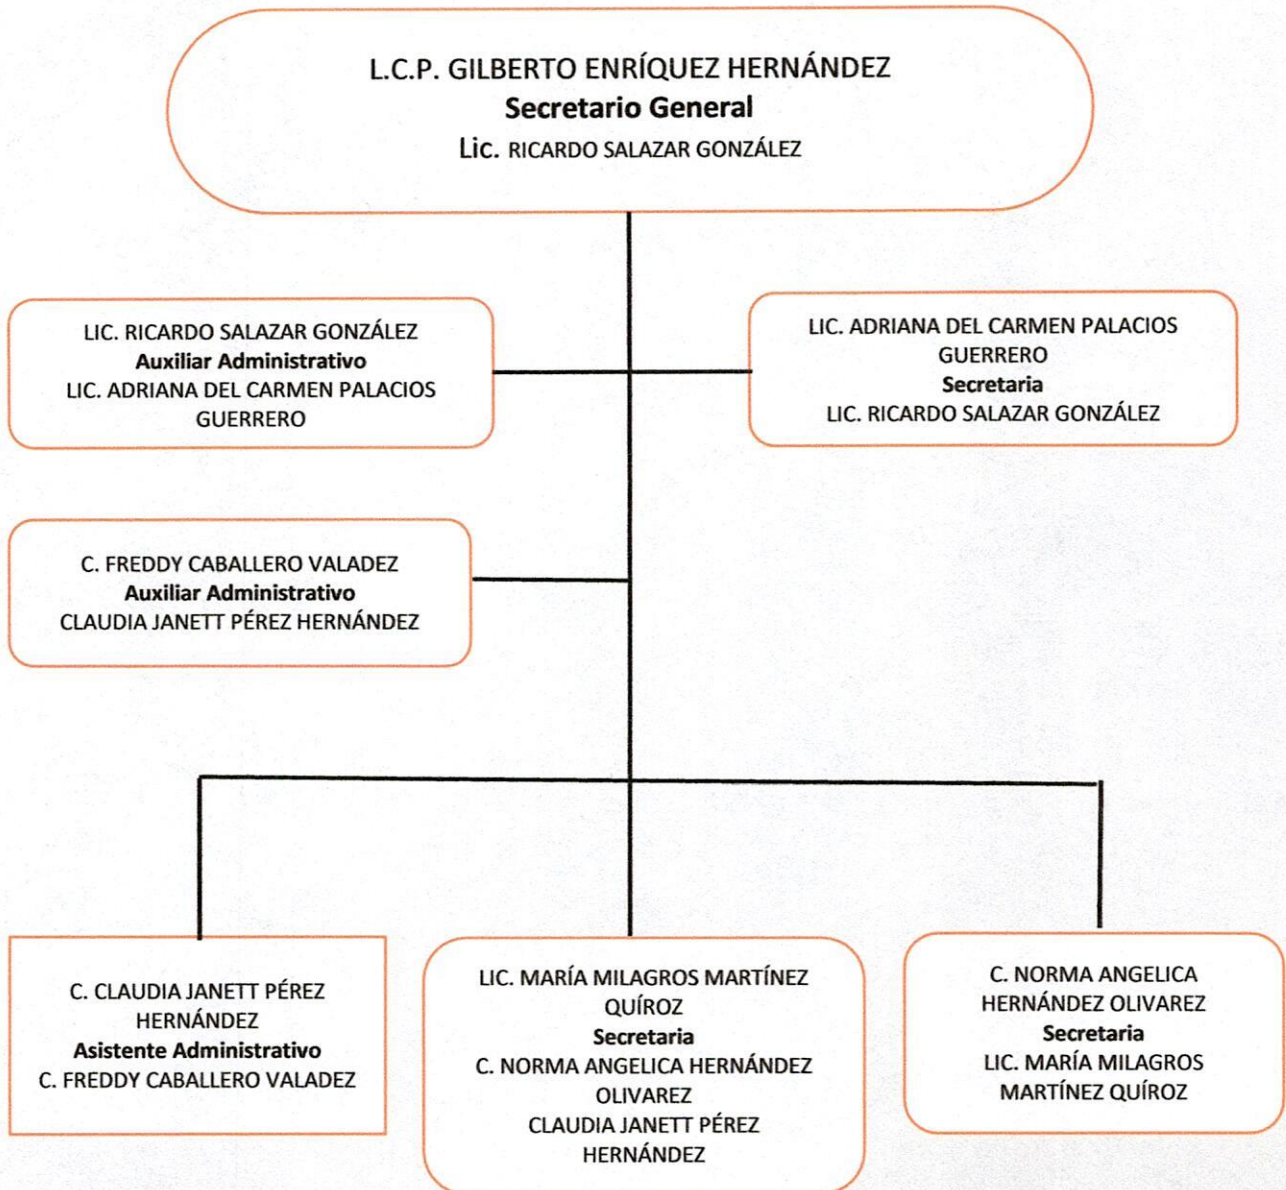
L.C.P. GILBERTO ENRÍQUEZ HERNÁNDEZ
Secretario General
Lic. RICARDO SALAZAR GONZÁLEZ

LIC. RICARDO SALAZAR GONZÁLEZ
Auxiliar Administrativo
LIC. ADRIANA DEL CARMEN PALACIOS GUERRERO

LIC. ADRIANA DEL CARMEN PALACIOS GUERRERO
Secretaria
LIC. RICARDO SALAZAR GONZÁLEZ

C. FREDDY CABALLERO VALADEZ
Auxiliar Administrativo
CLAUDIA JANETT PÉREZ HERNÁNDEZ

C. CLAUDIA JANETT PÉREZ HERNÁNDEZ
Asistente Administrativo
C. FREDDY CABALLERO VALADEZ

LIC. MARÍA MILAGROS MARTÍNEZ QUÍROZ
Secretaria
C. NORMA ANGELICA HERNÁNDEZ OLIVAREZ
CLAUDIA JANETT PÉREZ HERNÁNDEZ

C. NORMA ANGELICA HERNÁNDEZ OLIVAREZ
Secretaria
LIC. MARÍA MILAGROS MARTÍNEZ QUÍROZ